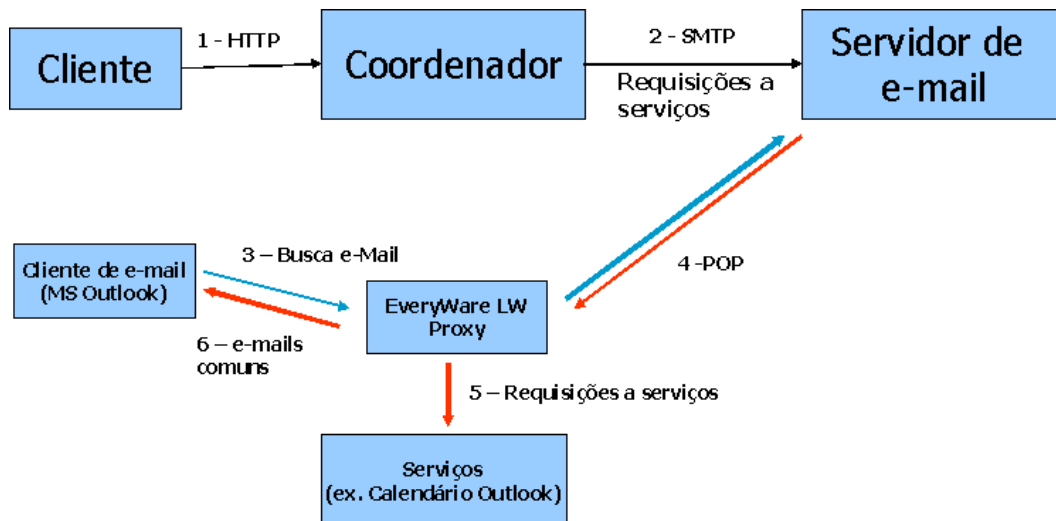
Cliente

1 - HTTP

Coordenador

2 - SMTP

Requisições a serviços

Servidor de e-mail

Cliente de e-mail (MS Outlook)

3 – Busca e-Mail

4 -POP

EveryWare LW Proxy

6 – e-mails comuns

5 – Requisições a serviços

Serviços (ex. Calendário Outlook)